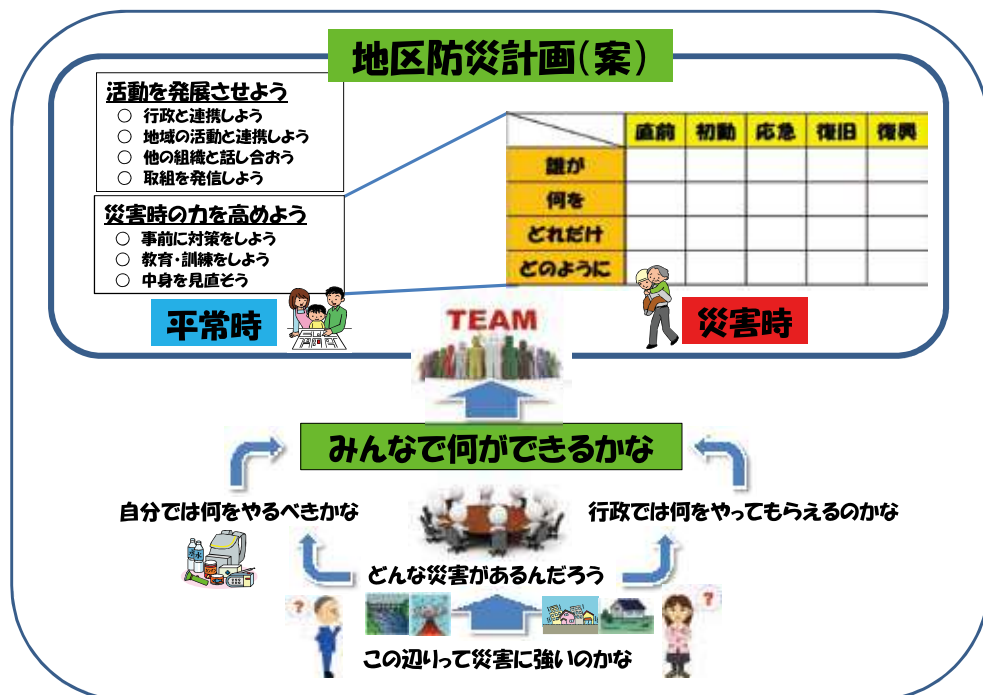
地区防災計画(案)

活動を発展させよう
○ 行政と連携しよう
○ 地域の活動と連携しよう
○ 他の組織と話し合おう
○ 取組を発信しよう

災害時の力を高めよう
○ 事前に対策をしよう
○ 教育・訓練をしよう
○ 中身を見直そう

|  | 直前 | 初動 | 応急 | 復旧 | 復興 |
|---|---|---|---|---|---|
| 誰が |  |  |  |  |  |
| 何を |  |  |  |  |  |
| どれだけ |  |  |  |  |  |
| どのように |  |  |  |  |  |

平常時

TEAM

災害時

みんなで何ができるかな

自分では何をやるべきかな

行政では何をやってもらえるのかな

どんな災害があるんだろう

?

?

この辺りって災害に強いのかな